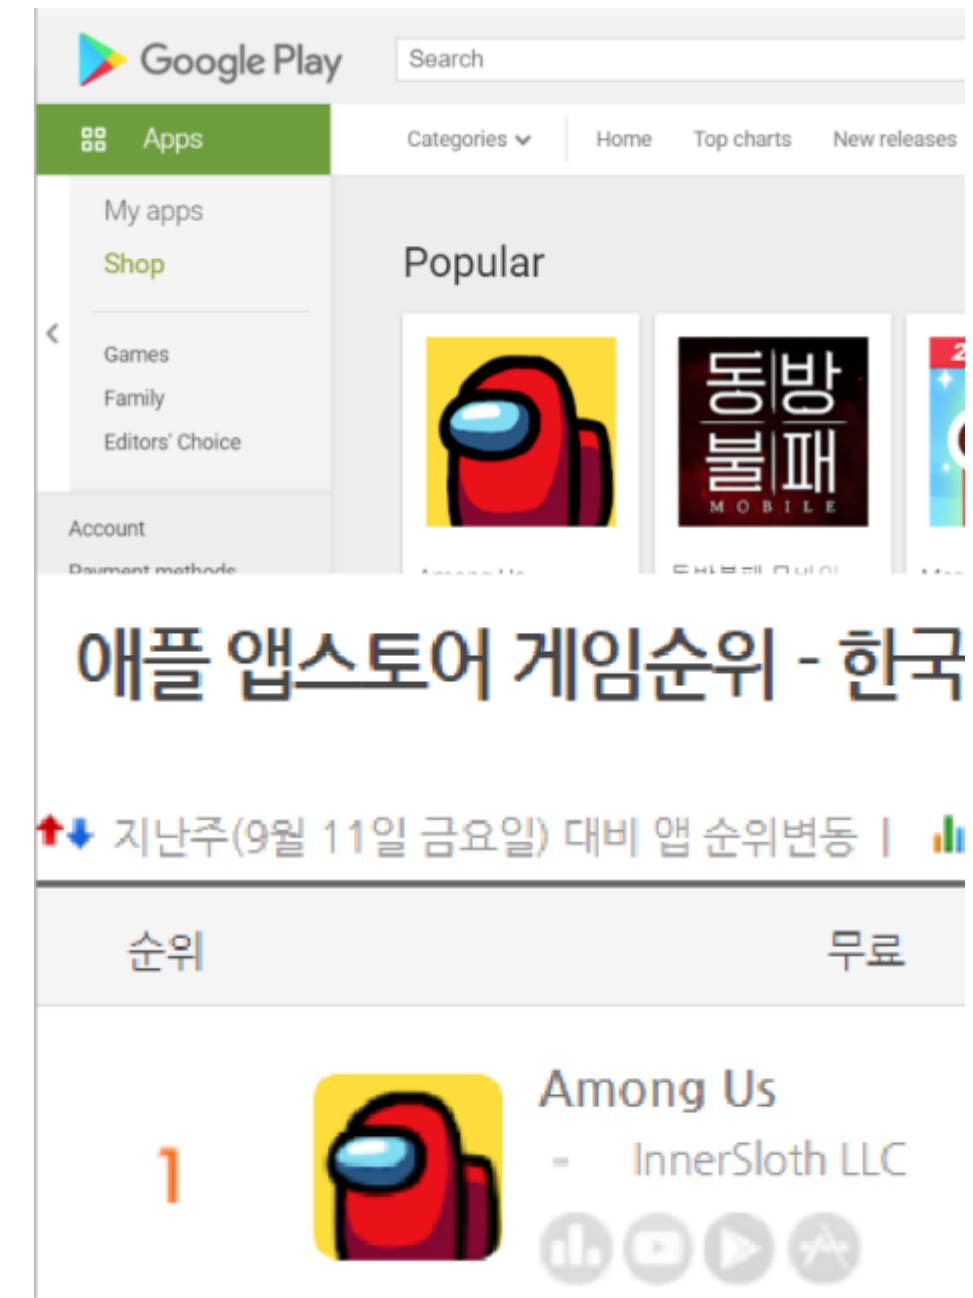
Google Play

Search

Apps

Categories

Home

Top charts

New releases

My apps

Shop

Games

Family

Editors' Choice

Account

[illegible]

Popular

동방
불패
MOBILE

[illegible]

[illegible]

애플 앱스토어 게임순위 - 한국

지난주(9월 11일 금요일) 대비 앱 순위변동 |

순위

무료

1

Among Us

- InnerSloth LLC